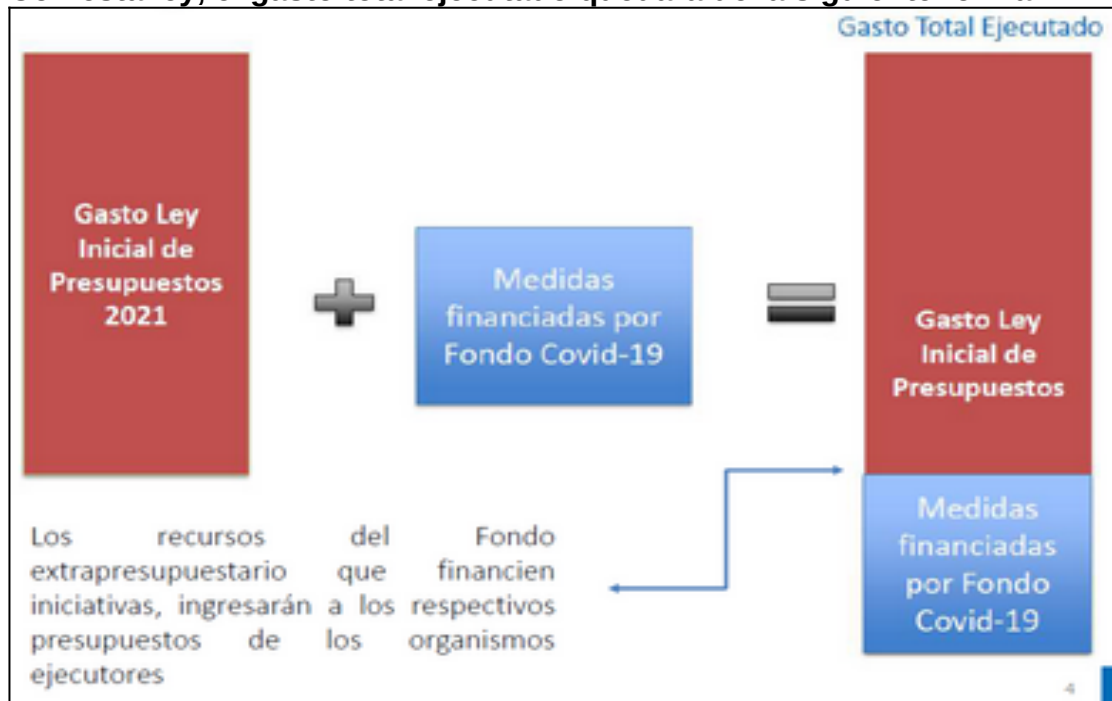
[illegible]

Gasto Total Ejecutado

Gasto Ley Inicial de Presupuestos 2021

Medidas financiadas por Fondo Covid-19

Gasto Ley Inicial de Presupuestos

Medidas financiadas por Fondo Covid-19

Los recursos del Fondo extrapresupuestario que financien iniciativas, ingresarán a los respectivos presupuestos de los organismos ejecutores

4